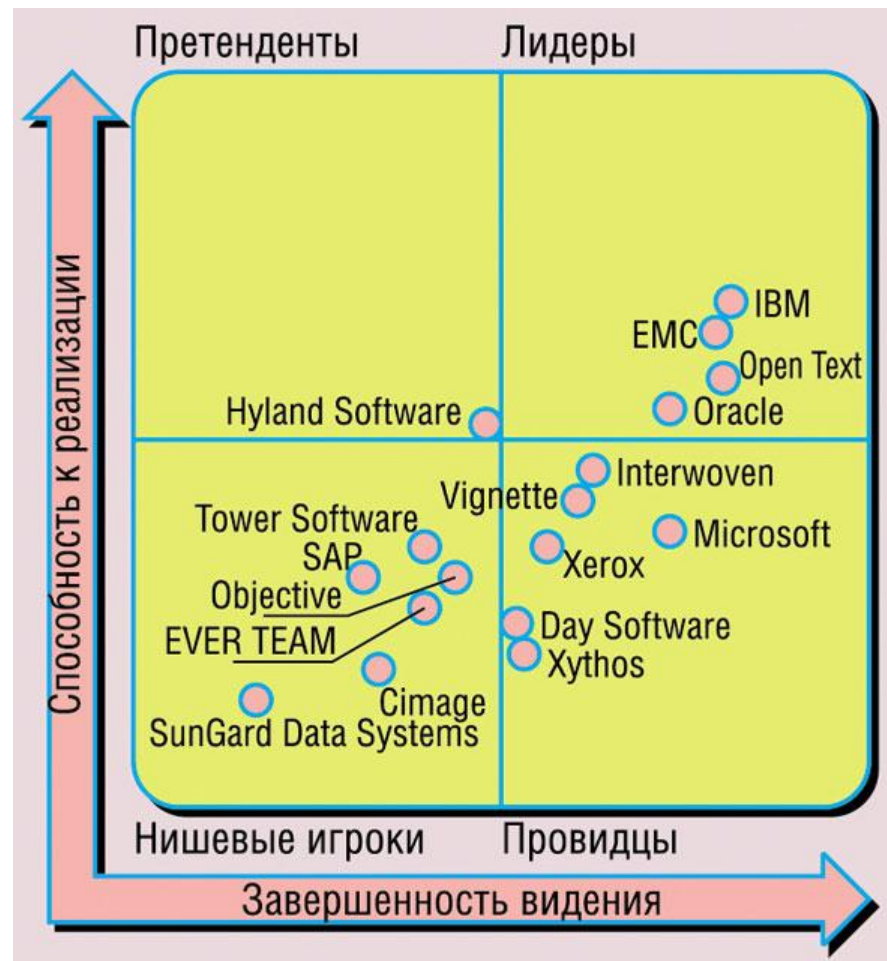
Претенденты

Лидеры

Способность к реализации

IBM

EMC

Open Text

Oracle

Hyland Software

Interwoven

Vignette

Microsoft

Tower Software

SAP

Xerox

Objective

EVER TEAM

Day Software

Xythos

Cimage

SunGard Data Systems

Нишевые игроки

Провидцы

Завершенность видения